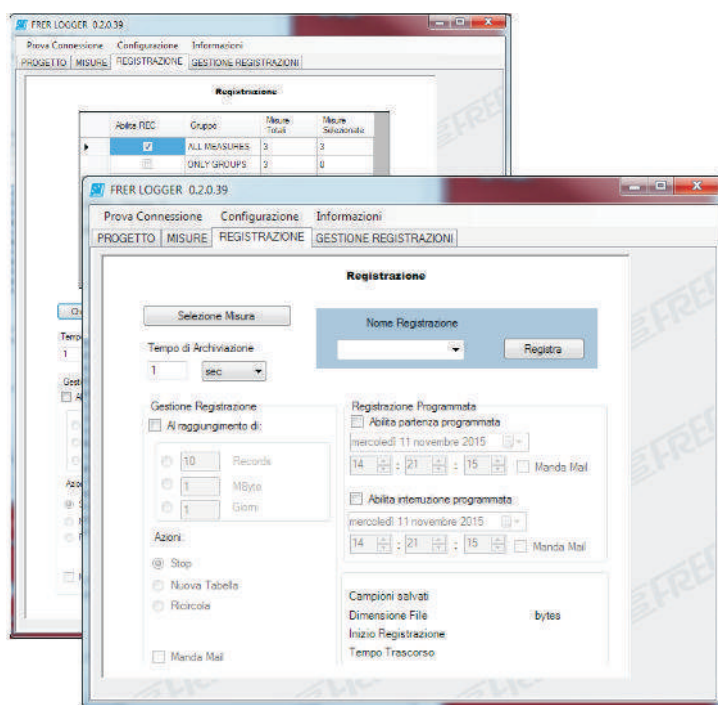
FRER LOGGER 0.2.0.39

Prova Connessione Configurazione Informazioni

PROGETTO | MISURE | REGISTRAZIONE | GESTIONE REGISTRAZIONI

Registrazione

| | Abilita REC | Gruppo | Misure Totali | Misure Selezionate |
|---|---|---|---|---|
| ▸ | ☑ | ALL MEASURES | 3 | 3 |
| | ☐ | ONLY GROUPS | 3 | 0 |

Tempo
1
Gest
Azio

FRER LOGGER 0.2.0.39

Prova Connessione Configurazione Informazioni

PROGETTO | MISURE | REGISTRAZIONE | GESTIONE REGISTRAZIONI

Registrazione

Selezione Misura

Nome Registrazione

Registra

Tempo di Archiviazione

1 sec

Gestione Registrazione

Al raggiungimento di:

10 Records

1 MByte

1 Giorni

Azioni

Stop

Nuova Tabella

Ricircola

Manda Mail

Registrazione Programmata

Abilita partenza programmata

mercoledì 11 novembre 2015

14 : 21 : 15 Manda Mail

Abilita interruzione programmata

mercoledì 11 novembre 2015

14 : 21 : 15 Manda Mail

Campioni salvati

Dimensione File bytes

Inizio Registrazione

Tempo Trascorso

FRER